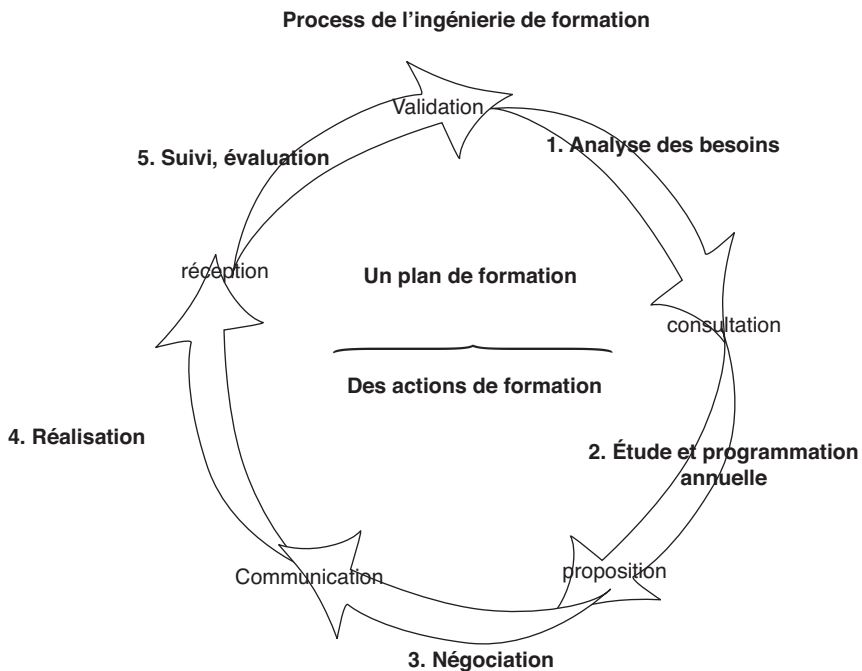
Process de l'ingénierie de formation

Validation

5. Suivi, évaluation

1. Analyse des besoins

réception

Un plan de formation

consultation

Des actions de formation

4. Réalisation

2. Étude et programmation annuelle

Communication

proposition

3. Négociation